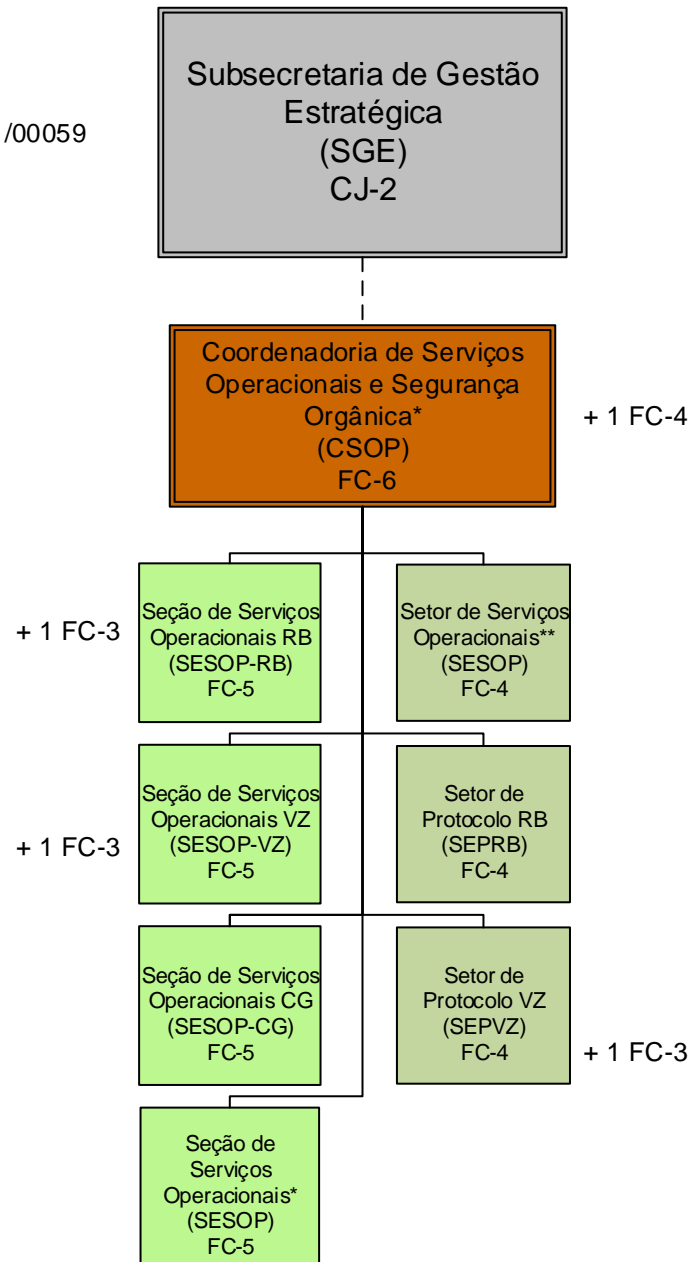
/00059

Subsecretaria de Gestão Estratégica
(SGE)
CJ-2

Coordenadoria de Serviços Operacionais e Segurança Orgânica*
(CSOP)
FC-6

+ 1 FC-4

+ 1 FC-3

Seção de Serviços Operacionais RB
(SESOP-RB)
FC-5

Setor de Serviços Operacionais**
(SESOP)
FC-4

+ 1 FC-3

Seção de Serviços Operacionais VZ
(SESOP-VZ)
FC-5

Setor de Protocolo RB
(SEPRB)
FC-4

Seção de Serviços Operacionais CG
(SESOP-CG)
FC-5

Setor de Protocolo VZ
(SEPVZ)
FC-4

+ 1 FC-3

Seção de Serviços Operacionais*
(SESOP)
FC-5